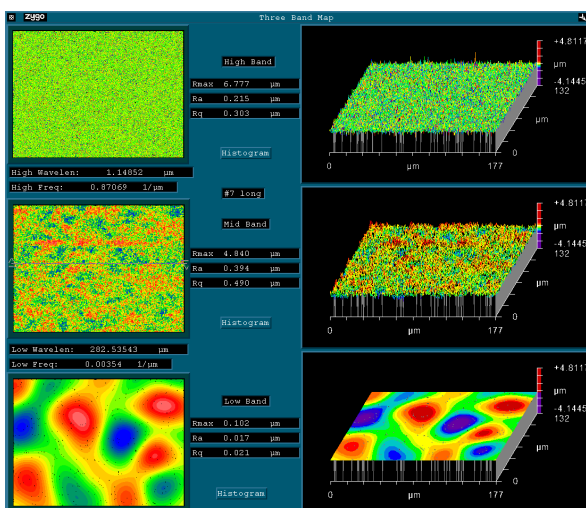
Zygo Three Band Map

High Band
Rmax 6.777 µm
Ra 0.215 µm
Rq 0.303 µm

Histogram

High Wavelen: 1.14852 µm
High Freq: 0.87069 1/µm

#7 long

Mid Band
Rmax 4.840 µm
Ra 0.394 µm
Rq 0.490 µm

Histogram

Low Wavelen: 282.53543 µm
Low Freq: 0.00354 1/µm

Low Band
Rmax 0.102 µm
Ra 0.017 µm
Rq 0.021 µm

Histogram

+4.811
µm
-4.1445
132
µm
0
0 µm 177

+4.811
µm
-4.1445
132
µm
0
0 µm 177

+4.811
µm
-4.1445
132
µm
0
0 µm 177